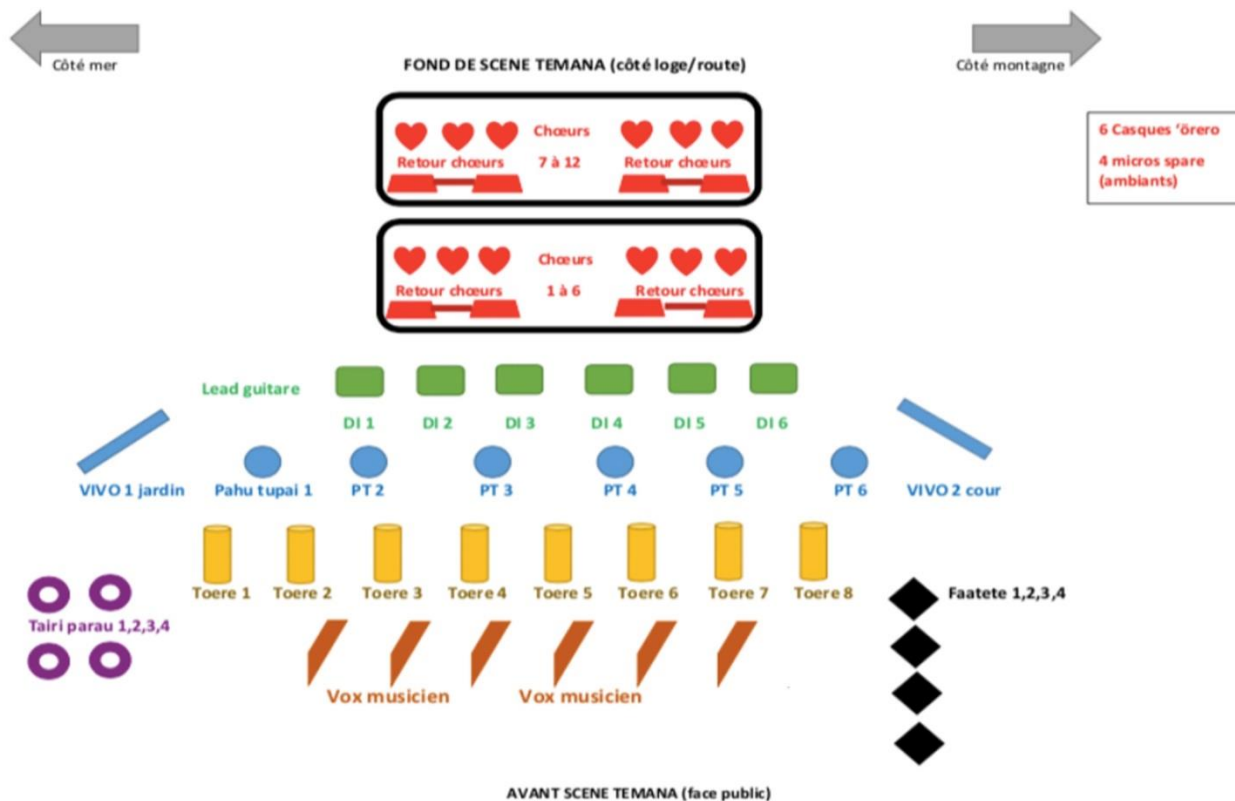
Côté mer

FOND DE SCENE TEMANA (côté loge/route)

Côté montagne

6 Casques 'ōrero
4 micros spare (ambiants)

Chœurs
7 à 12
Retour chœurs
Retour chœurs

Chœurs
1 à 6
Retour chœurs
Retour chœurs

Lead guitare

DI 1 DI 2 DI 3 DI 4 DI 5 DI 6

VIVO 1 jardin
Pahu tupai 1
PT 2
PT 3
PT 4
PT 5
PT 6
VIVO 2 cour

Toere 1 Toere 2 Toere 3 Toere 4 Toere 5 Toere 6 Toere 7 Toere 8

Faatete 1,2,3,4

Tairi parau 1,2,3,4

Vox musicien
Vox musicien

AVANT SCENE TEMANA (face public)